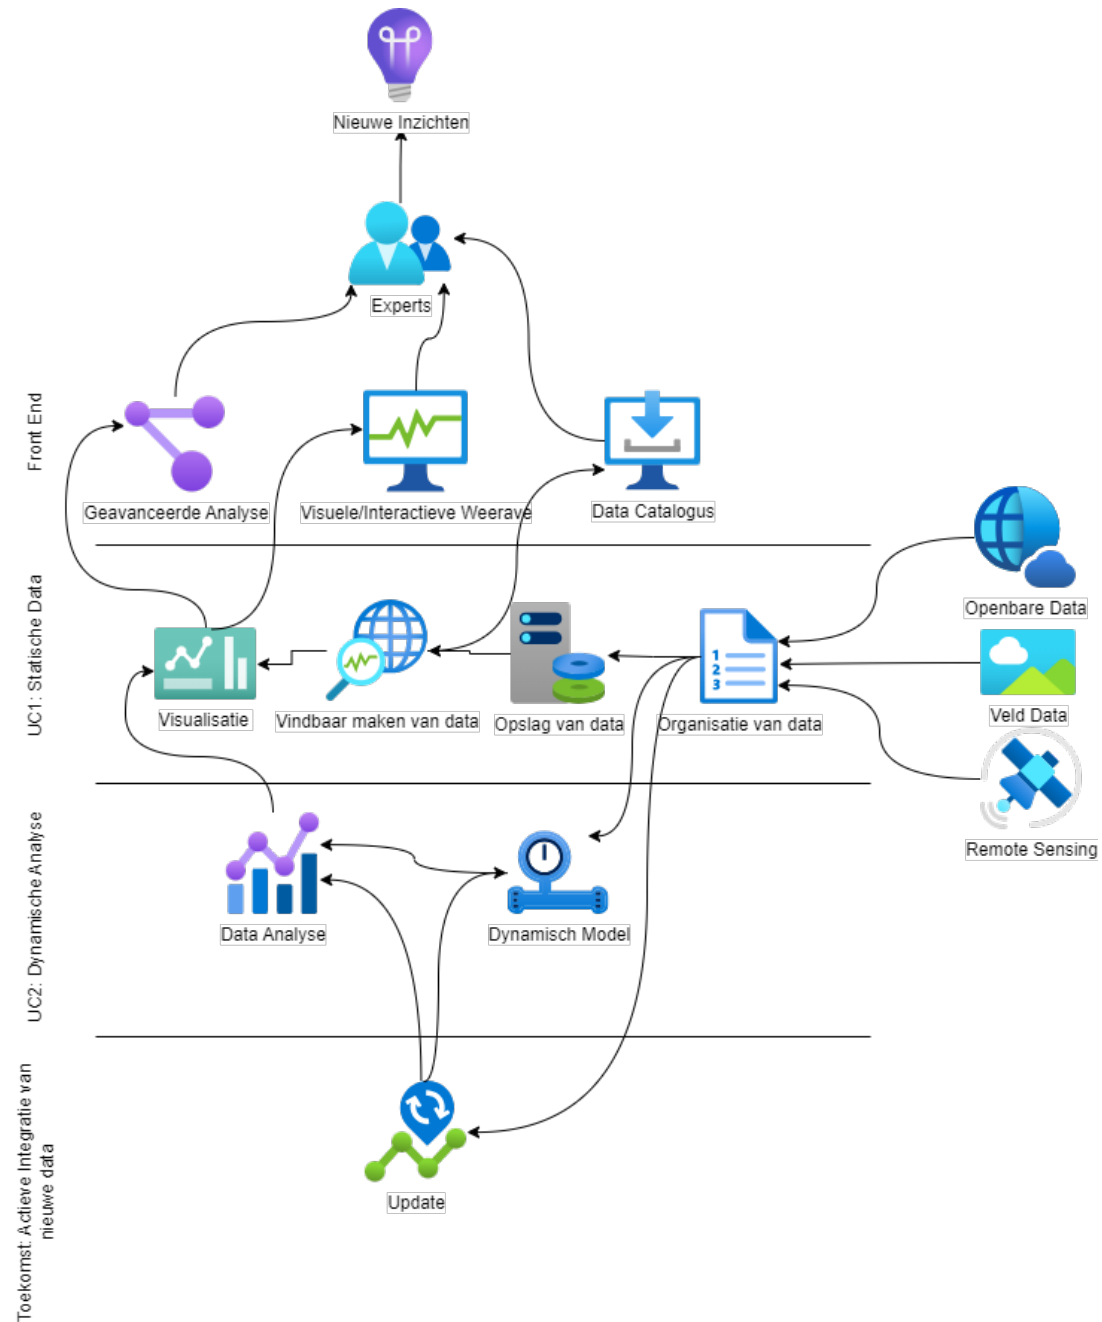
Nieuwe Inzichten

Experts

Front End

Geavanceerde Analyse

Visuele/Interactieve Weerave

Data Catalogus

Openbare Data

UC1: Statische Data

Visualisatie

Vindbaar maken van data

Opslag van data

Organisatie van data

Veld Data

Remote Sensing

UC2: Dynamische Analyse

Data Analyse

Dynamisch Model

Toekomst: Actieve Integratie van nieuwe data

Update